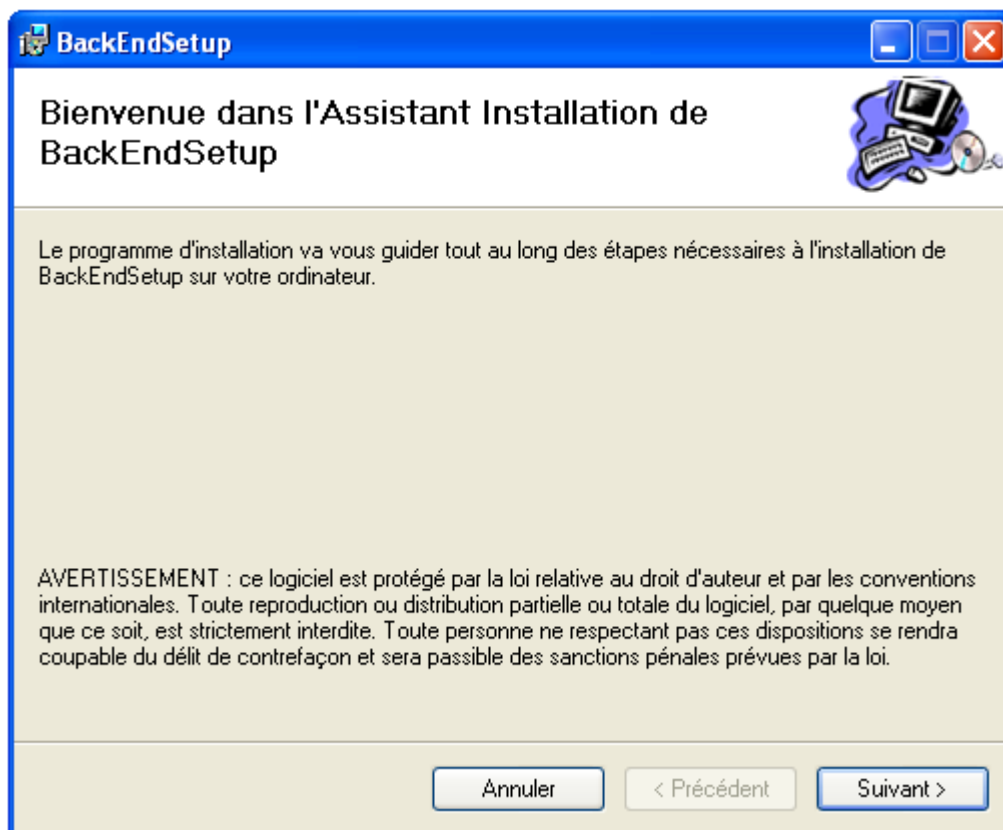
BackEndSetup

Bienvenue dans l'Assistant Installation de BackEndSetup

Le programme d'installation va vous guider tout au long des étapes nécessaires à l'installation de BackEndSetup sur votre ordinateur.

AVERTISSEMENT : ce logiciel est protégé par la loi relative au droit d'auteur et par les conventions internationales. Toute reproduction ou distribution partielle ou totale du logiciel, par quelque moyen que ce soit, est strictement interdite. Toute personne ne respectant pas ces dispositions se rendra coupable du délit de contrefaçon et sera passible des sanctions pénales prévues par la loi.

Annuler

< Précédent

Suivant >